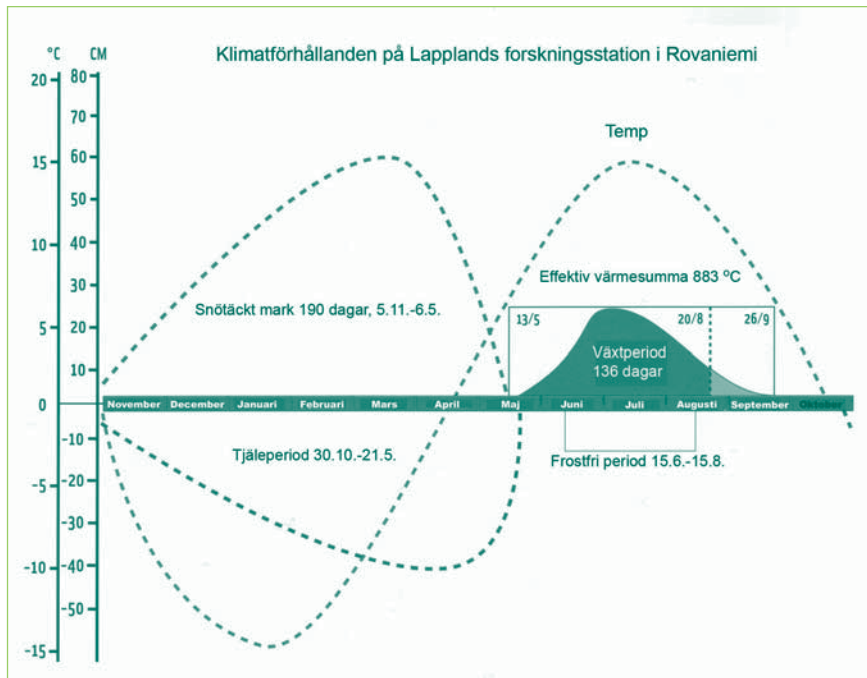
Klimatförhållanden på Lapplands forskningsstation i Rovaniemi

°C CM

20 80
70
15 60
50
10 40
30
5 20
10
0
-10
-5 -20
-30
-10 -40
-50
-15

Temp

Effektiv värmesumma 883 °C

Snötäckt mark 190 dagar, 5.11.-6.5.

13/5 20/8 26/9

Växtperiod 136 dagar

November December Januari Februari Mars April Maj Juni Juli Augusti September Oktober

Tjäleperiod 30.10.-21.5.

Frostfri period 15.6.-15.8.